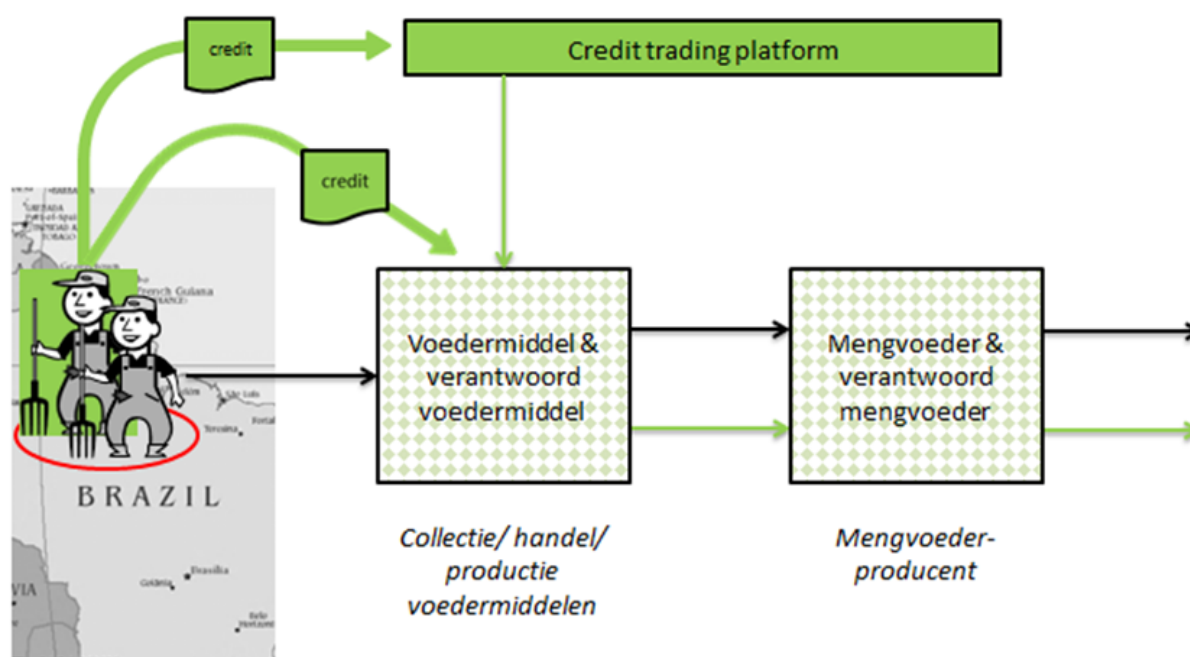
credit

Credit trading platform

credit

French Guiana

Voedermiddel & verantwoord voedermiddel

Mengvoeder & verantwoord mengvoeder

BRAZIL

Teresina

Fortal

Brasília

Goiânia

VIA

Collectie/ handel/ productie voedermiddelen

Mengvoeder-producent